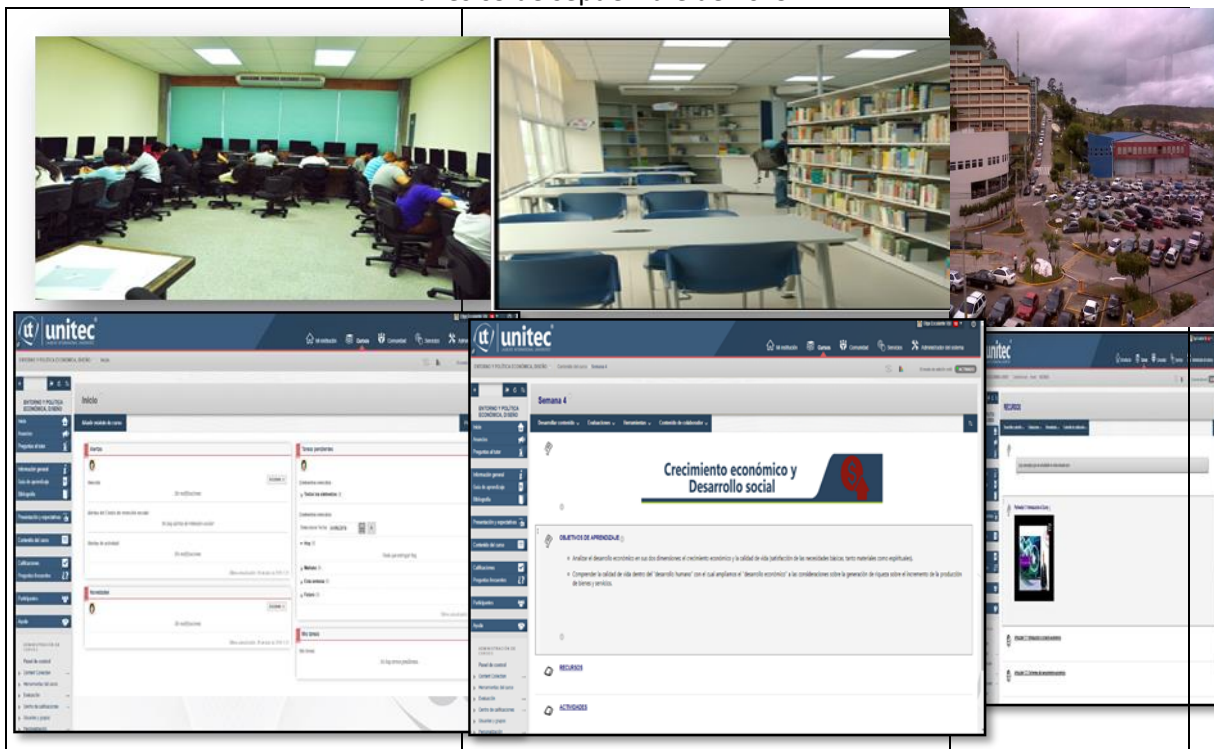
unitec

Mi institución Cursos Comunidad Servicios Administrador del sistema

ENTORNO Y POLÍTICA ECONÓMICA, DISEÑO

Inicio

Alertas

Tareas pendientes

Novedades

Mis tareas

ENTORNO Y POLÍTICA ECONÓMICA, DISEÑO

Herramientas

Información general

Guía de aprendizaje

Bibliografía

Presentación y expectativas

Contenido del curso

Calificaciones

Preguntas frecuentes

Participantes

Ayuda

Panel de control

unitec

Mi institución Cursos Comunidad Servicios Administrador del sistema

Semana 4

Desarrollar contenido Evaluaciones Herramientas Contenido del colaborador

Crecimiento económico y Desarrollo social

OBJETIVOS DE APRENDIZAJE

• Analizar el desarrollo económico en sus dos dimensiones: el crecimiento económico y la calidad de vida (satisfacción de las necesidades básicas, tanto materiales como espirituales).

• Comprender la calidad de vida dentro del "desarrollo humano" con el cual ampliamos el "desarrollo económico" a las consideraciones sobre la generación de riqueza sobre el incremento de la producción de bienes y servicios.

RECURSOS

ACTIVIDADES

unitec

RECURSOS